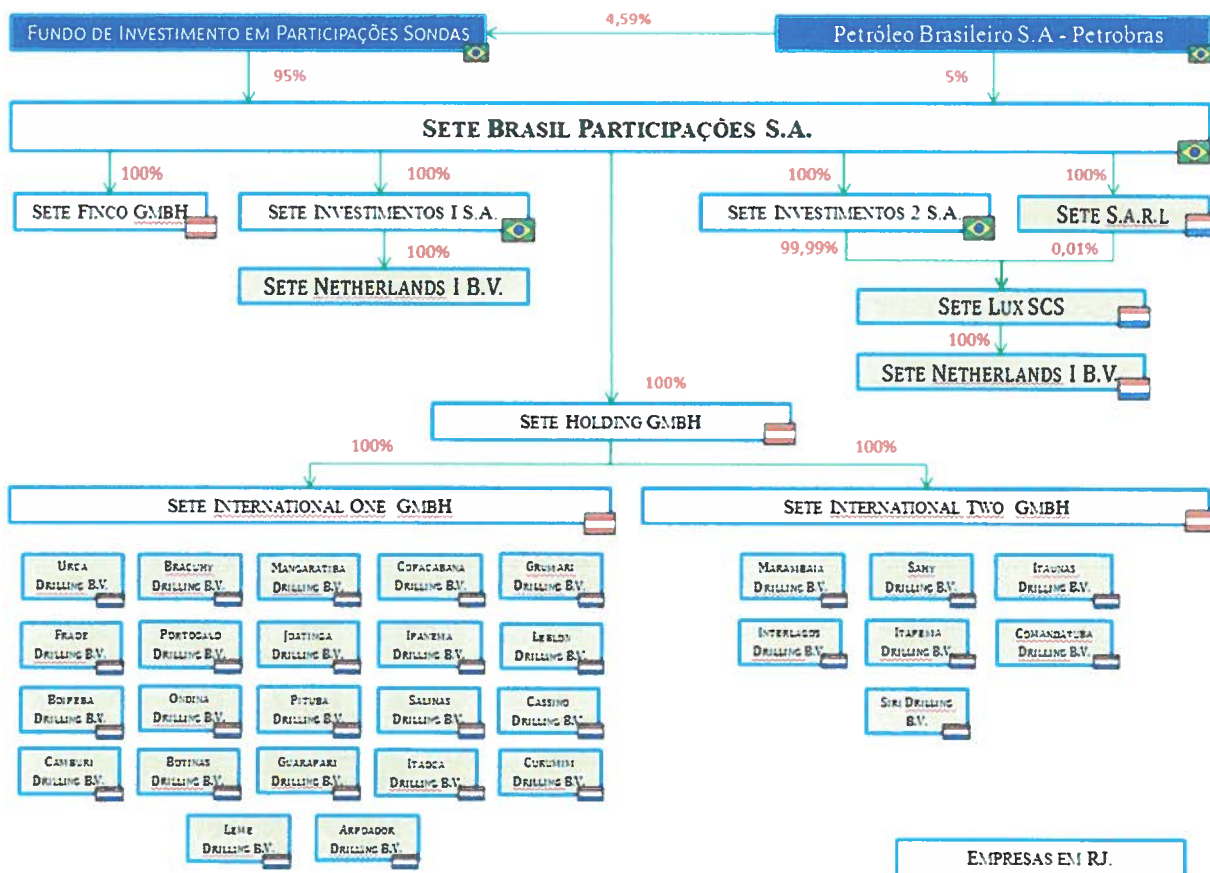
Fundo de Investimento em Participações Sondas

4,59%

Petróleo Brasileiro S.A - Petrobras

95%

5%

Sete Brasil Participações S.A.

100%

100%

100%

100%

Sete Finco GmbH

Sete Investimentos I S.A.

Sete Investimentos 2 S.A.

Sete S.A.R.L

100%

99,99%

0,01%

Sete Netherlands I B.V.

Sete Lux SCS

100%

Sete Netherlands I B.V.

100%

Sete Holding GmbH

100%

100%

Sete International One GmbH

Sete International Two GmbH

Urca Drilling B.V.

Bracuhy Drilling B.V.

Mangaratiba Drilling B.V.

Copacabana Drilling B.V.

Grumari Drilling B.V.

Frade Drilling B.V.

Portogalo Drilling B.V.

Joatinga Drilling B.V.

Ipanema Drilling B.V.

Leblon Drilling B.V.

Boipeba Drilling B.V.

Ondina Drilling B.V.

Pituba Drilling B.V.

Salinas Drilling B.V.

Cassino Drilling B.V.

Camburi Drilling B.V.

Botinas Drilling B.V.

Guarapari Drilling B.V.

Itaoca Drilling B.V.

Curumim Drilling B.V.

Leme Drilling B.V.

Arpoador Drilling B.V.

Marambaia Drilling B.V.

Sahy Drilling B.V.

Itaunas Drilling B.V.

Interlagos Drilling B.V.

Itapema Drilling B.V.

Comandatuba Drilling B.V.

Siri Drilling B.V.

Empresas em RJ.